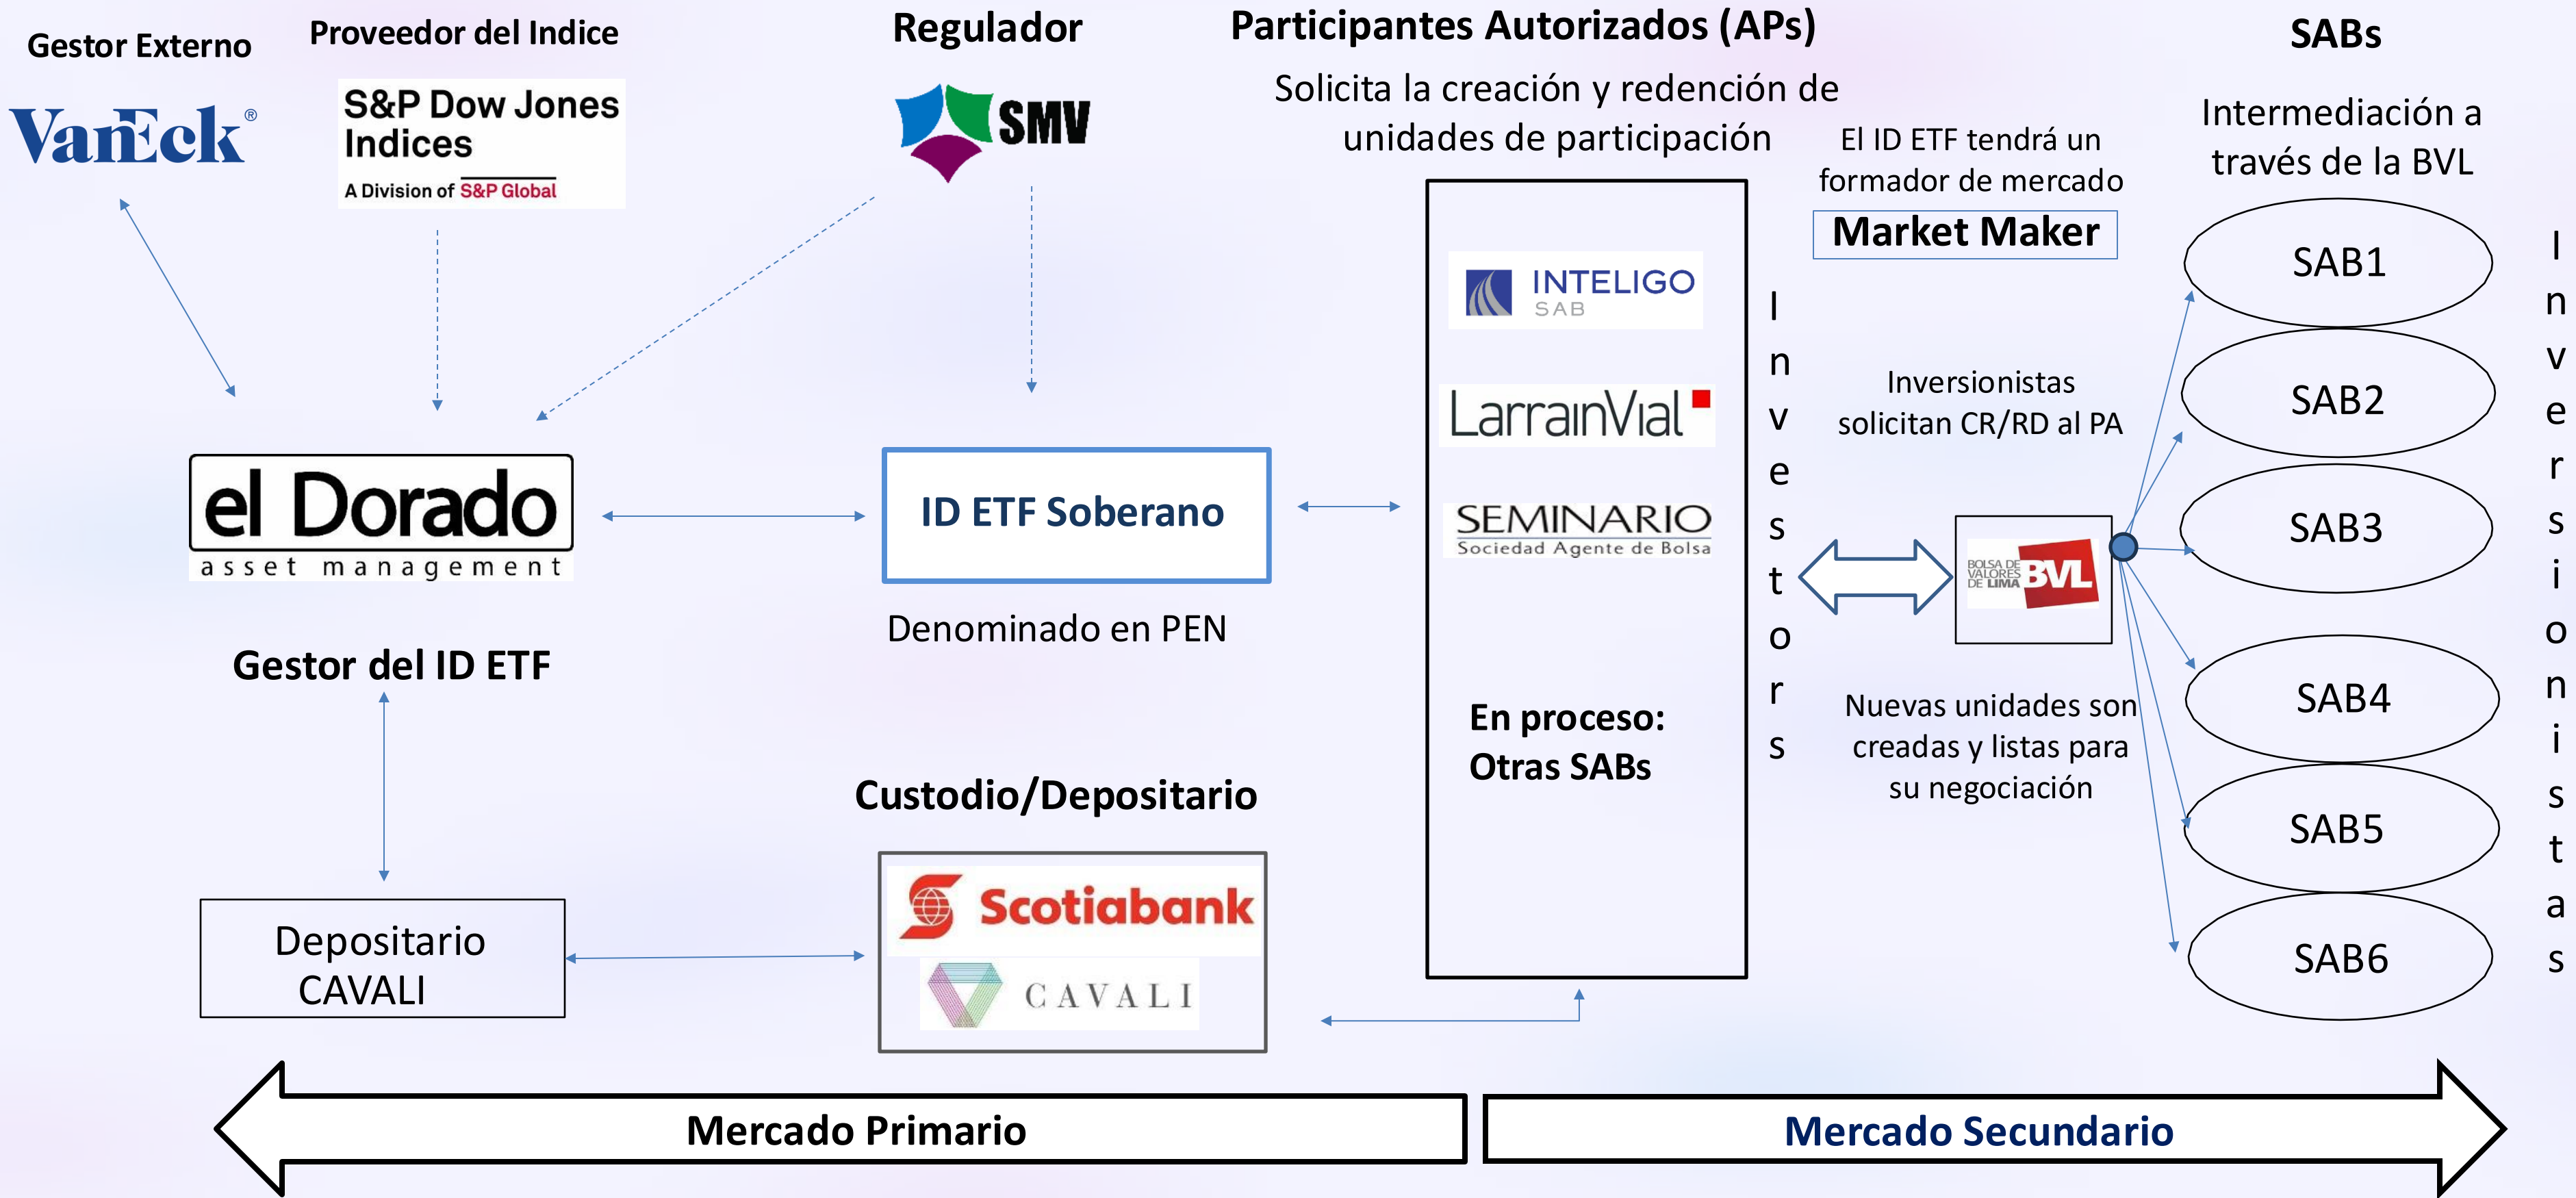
Gestor Externo

Proveedor del Indice

Regulador

Participantes Autorizados (APs)

SABs

VanEck®

S&P Dow Jones Indices
A Division of S&P Global

SMV

Solicita la creación y redención de unidades de participación

El ID ETF tendrá un formador de mercado

Market Maker

Intermediación a través de la BVL

INTELIGO SAB

LarrainVial

SEMINARIO Sociedad Agente de Bolsa

Inversors

Inversionistas solicitan CR/RD al PA

BOLSA DE VALORES DE LIMA BVL

SAB1

SAB2

SAB3

SAB4

SAB5

SAB6

Inversionistas

el Dorado asset management

ID ETF Soberano

Denominado en PEN

Gestor del ID ETF

En proceso: Otras SABs

Nuevas unidades son creadas y listas para su negociación

Custodio/Depositario

Depositario CAVALI

Scotiabank

CAVALI

Mercado Primario

Mercado Secundario